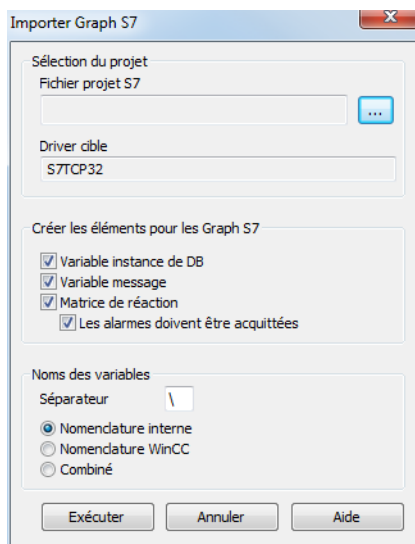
Importer Graph S7

Sélection du projet

Fichier projet S7

...

Driver cible

S7TCP32

Créer les éléments pour les Graph S7

Variable instance de DB

Variable message

Matrice de réaction

Les alarmes doivent être acquittées

Noms des variables

Séparateur \

Nomenclature interne

Nomenclature WinCC

Combiné

Exécuter Annuler Aide